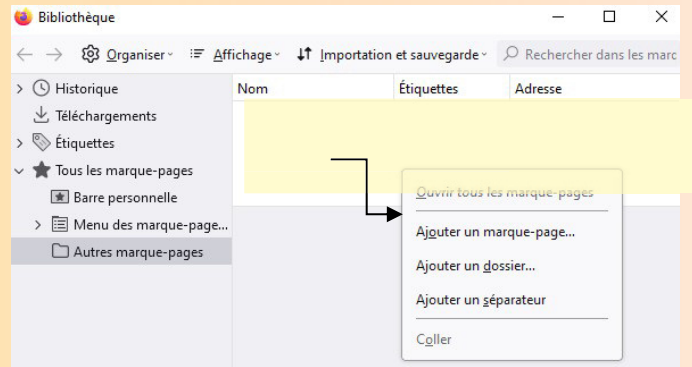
Bibliothèque

Organiser Affichage Importation et sauvegarde Rechercher dans les marc

Historique
Téléchargements
Étiquettes
Tous les marque-pages
Barre personnelle
Menu des marque-page...
Autres marque-pages

| Nom | Étiquettes | Adresse |
|---|---|---|

Ouvrir tous les marque-pages
Ajouter un marque-page...
Ajouter un dossier...
Ajouter un séparateur
Coller